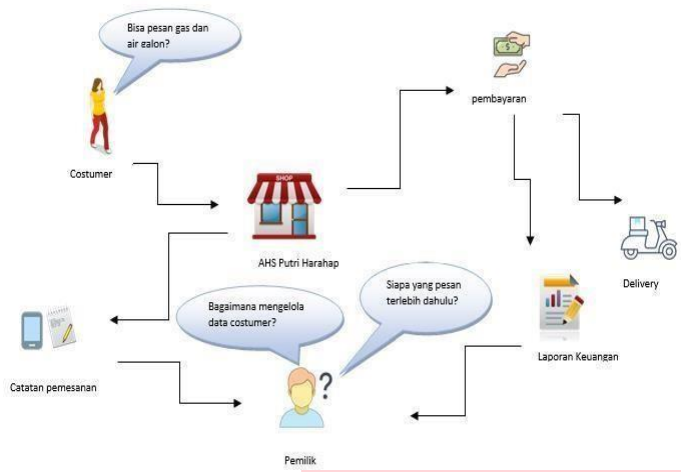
Bisa pesan gas dan air galon?

Costumer

SHOP

AHS Putri Harahap

pembayaran

Delivery

Laporan Keuangan

Bagaimana mengelola data costumer?

Siapa yang pesan terlebih dahulu?

Catatan pemesanan

?

Pemilik